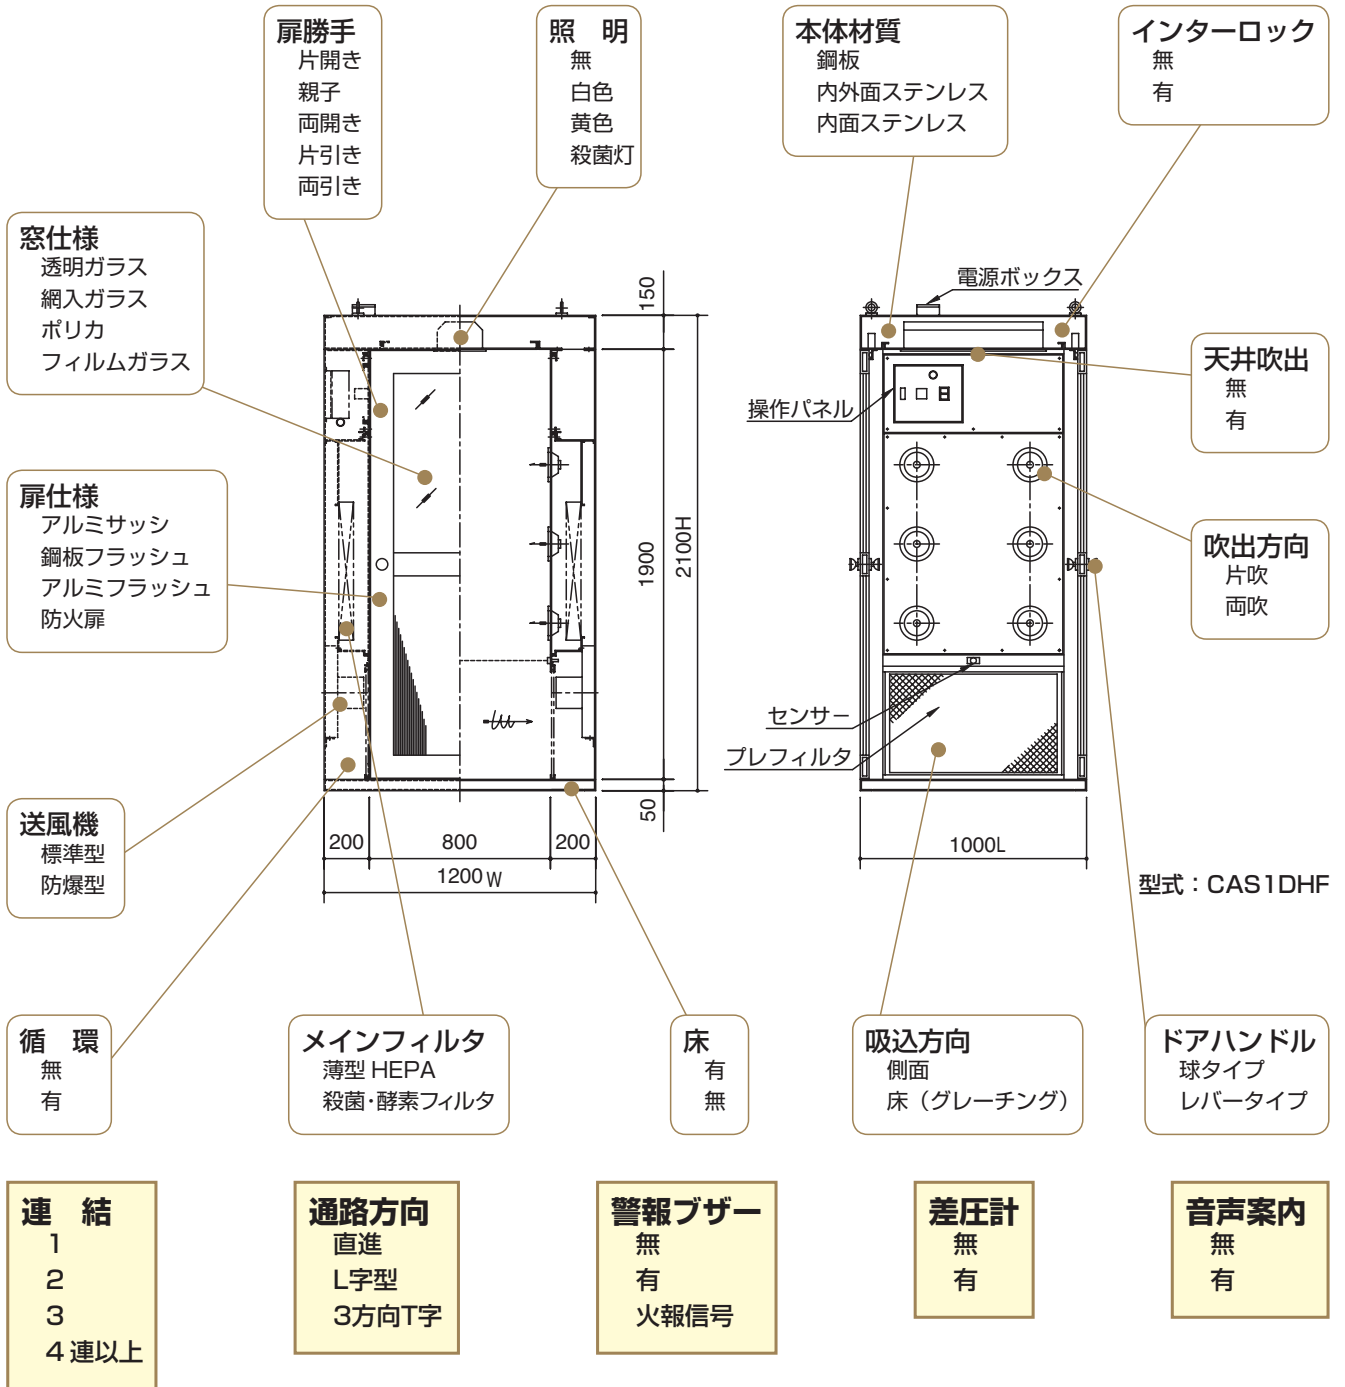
扉勝手
片開き
親子
両開き
片引き
両引き

照　明
無
白色
黄色
殺菌灯

本体材質
鋼板
内外面ステンレス
内面ステンレス

インターロック
無
有

窓仕様
透明ガラス
網入ガラス
ポリカ
フィルムガラス

電源ボックス

天井吹出
無
有

操作パネル

扉仕様
アルミサッシ
鋼板フラッシュ
アルミフラッシュ
防火扉

吹出方向
片吹
両吹

150
1900
2100H
50

センサー
プレフィルタ

送風機
標準型
防爆型

200　800　200
1200W

1000L

型式：CAS1DHF

循　環
無
有

メインフィルタ
薄型 HEPA
殺菌･酵素フィルタ

床
有
無

吸込方向
側面
床（グレーチング）

ドアハンドル
球タイプ
レバータイプ

連　結
1
2
3
4 連以上

通路方向
直進
L字型
3方向T字

警報ブザー
無
有
火報信号

差圧計
無
有

音声案内
無
有